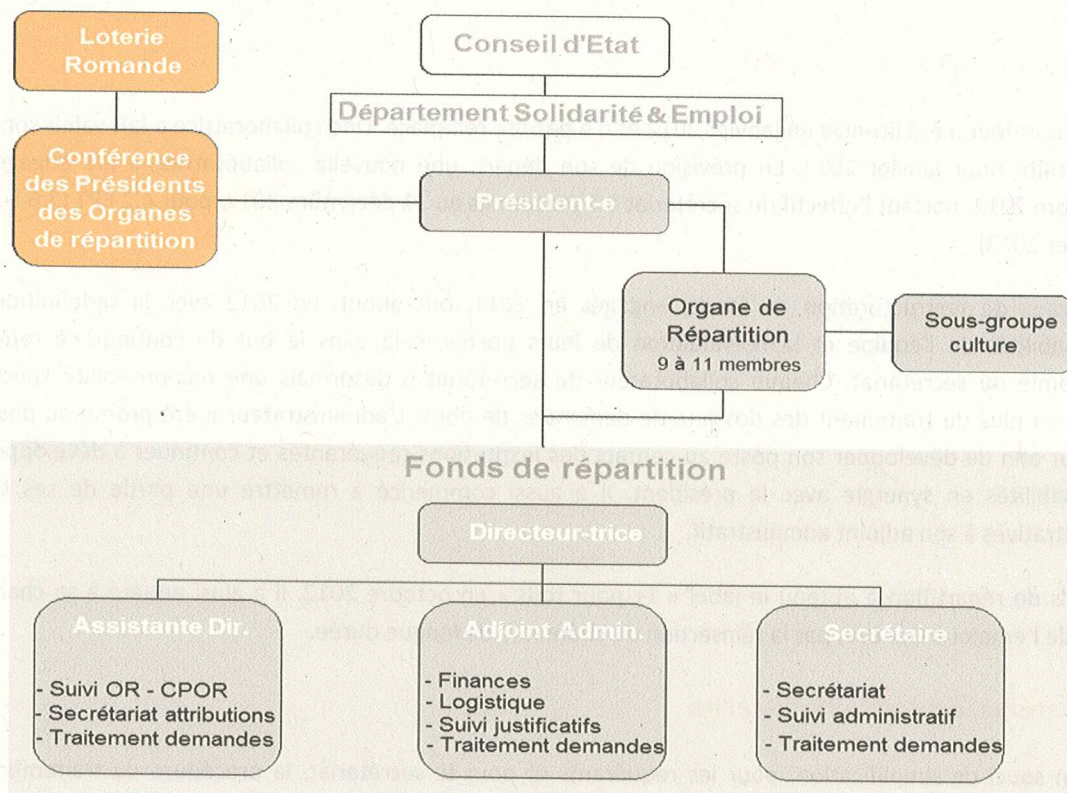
Loterie Romande

Conseil d'Etat

Département Solidarité & Emploi

Conférence des Présidents des Organes de répartition

Président-e

Organe de Répartition
9 à 11 membres

Sous-groupe culture

Fonds de répartition

Directeur-trice

Assistante Dir.
- Suivi OR - CPOR
- Secrétariat attributions
- Traitement demandes

Adjoint Admin.
- Finances
- Logistique
- Suivi justificatifs
- Traitement demandes

Secrétaire
- Secrétariat
- Suivi administratif
- Traitement demandes